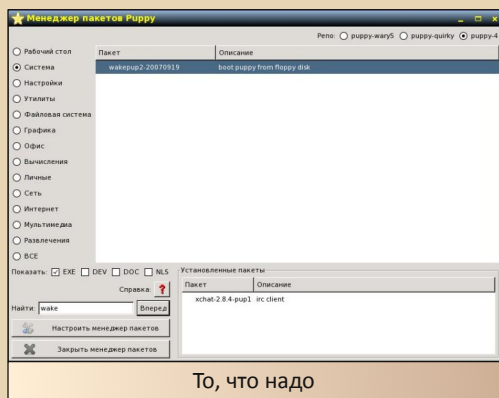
Менеджер пакетов Puppy

Репо: puppy-wary5 puppy-quirky puppy-4

Рабочий стол
Система
Настройки
Утилиты
Файловая система
Графика
Офис
Вычисления
Личные
Сеть
Интернет
Мультимедиа
Развлечения
ВСЕ

| Пакет | Описание |
|---|---|
| wakepup2-20070919 | boot puppy from floppy disk |

Показать: EXE DEV DOC NLS

Справка: ?

Найти: wake Вперед

Настроить менеджер пакетов

Закрыть менеджер пакетов

Установленные пакеты

| Пакет | Описание |
|---|---|
| xchat-2.8.4-pup1 | irc client |

То, что надо